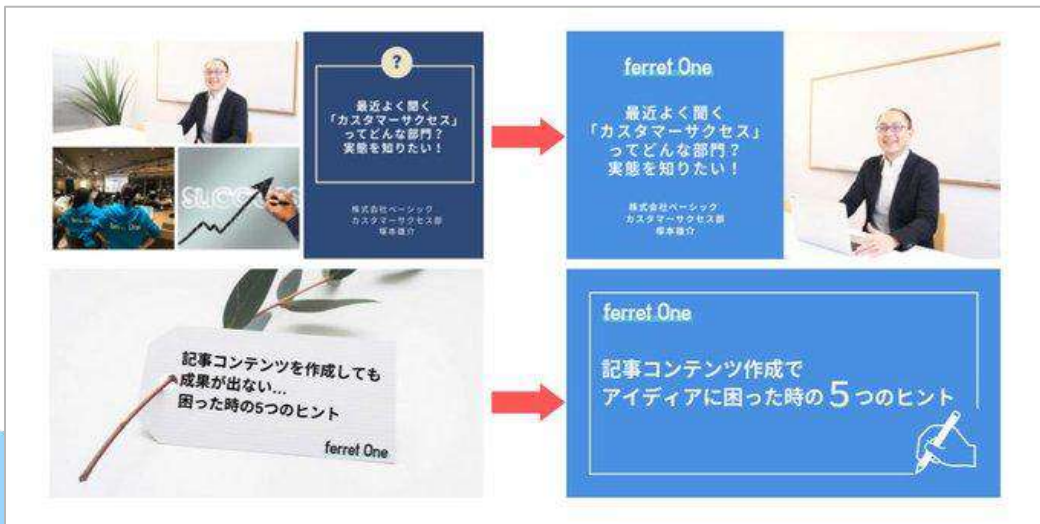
?

最近よく聞く「カスタマーサクセス」ってどんな部門？実態を知りたい！

株式会社ベーシック
カスタマーサクセス部
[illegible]

SUCCESS

ferret One

最近よく聞く「カスタマーサクセス」ってどんな部門？実態を知りたい！

株式会社ベーシック
カスタマーサクセス部
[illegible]

記事コンテンツを作成しても成果が出ない…困った時の5つのヒント

ferret One

ferret One

記事コンテンツ作成でアイディアに困った時の 5 つのヒント